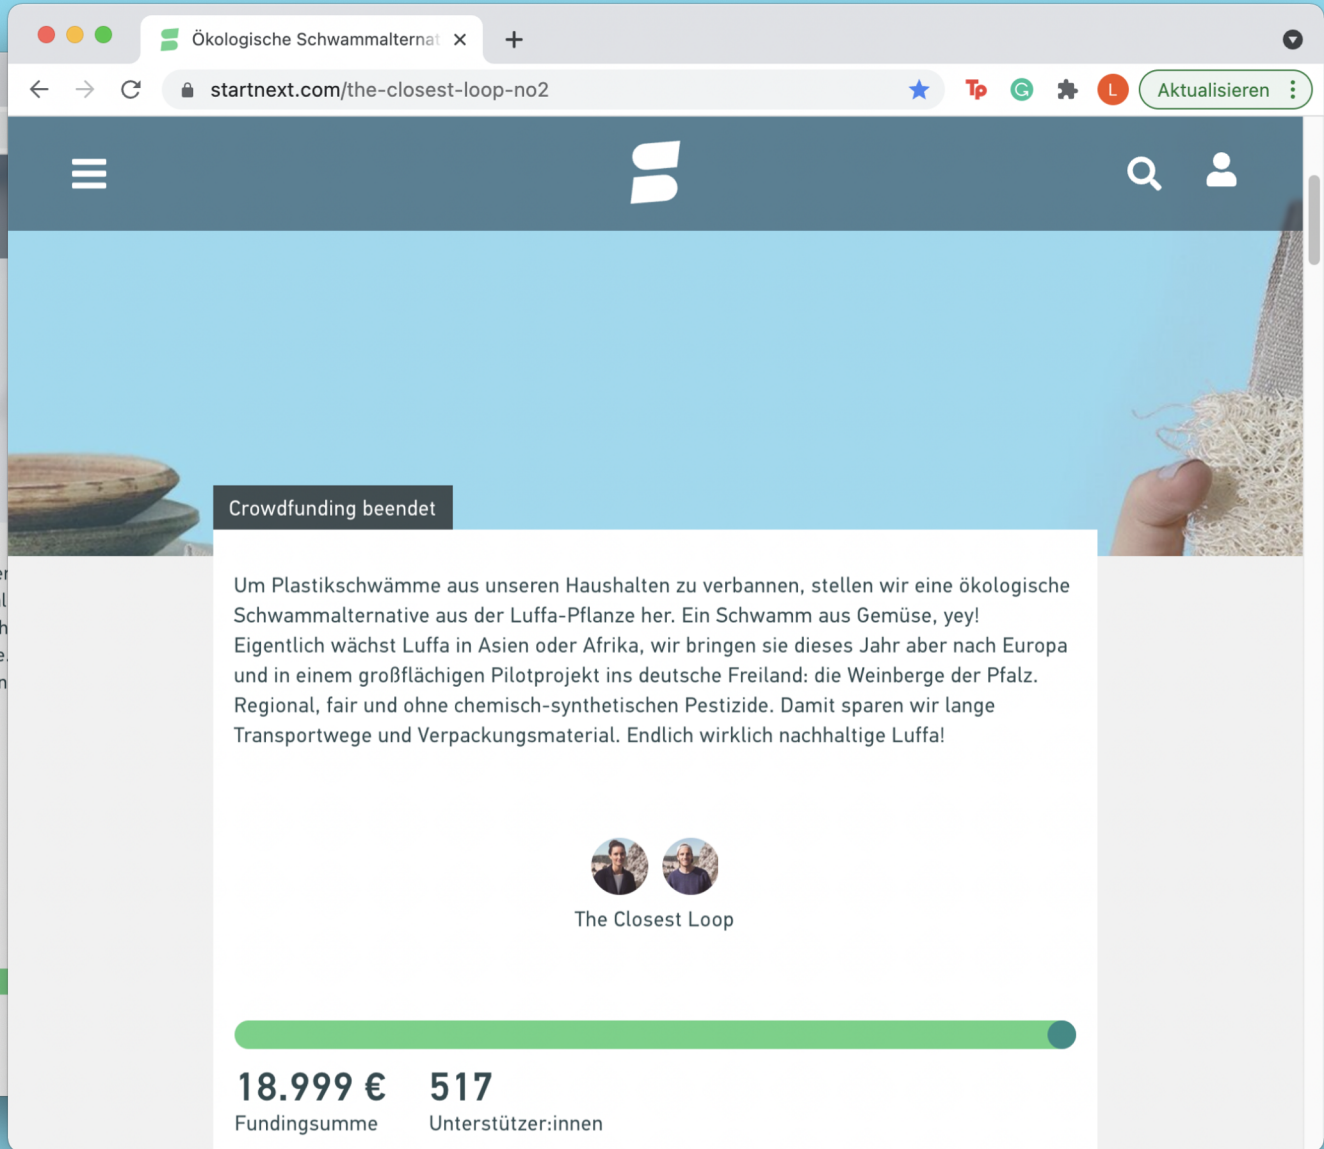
Ökologische Schwammalternat ×

+

startnext.com/the-closest-loop-no2

Tp

L

Aktualisieren

Crowdfunding beendet

Um Plastikschwämme aus unseren Haushalten zu verbannen, stellen wir eine ökologische Schwammalternative aus der Luffa-Pflanze her. Ein Schwamm aus Gemüse, yey! Eigentlich wächst Luffa in Asien oder Afrika, wir bringen sie dieses Jahr aber nach Europa und in einem großflächigen Pilotprojekt ins deutsche Freiland: die Weinberge der Pfalz. Regional, fair und ohne chemisch-synthetischen Pestizide. Damit sparen wir lange Transportwege und Verpackungsmaterial. Endlich wirklich nachhaltige Luffa!

The Closest Loop

18.999 €
Fundingsumme

517
Unterstützer:innen